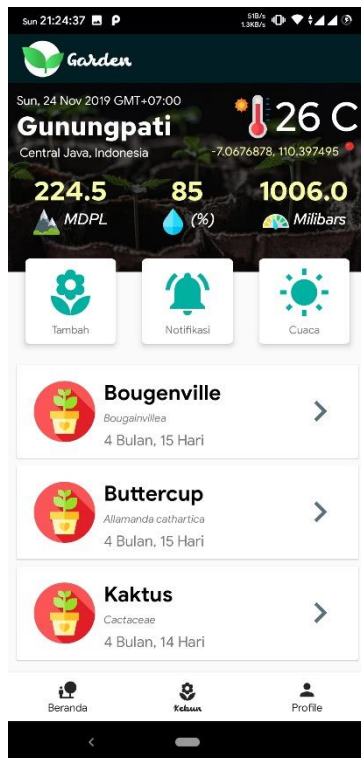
Sun 21:24:37 P
51B/s 1.3KB/s

Garden

Sun, 24 Nov 2019 GMT+07:00
Gunungpati
Central Java, Indonesia

26 C
-7.0676878, 110.397495

224.5
MDPL

85
(%)

1006.0
Milibars

Tambah

Notifikasi

Cuaca

Bougenville
Bougainvillea
4 Bulan, 15 Hari

Buttercup
Allamanda cathartica
4 Bulan, 15 Hari

Kaktus
Cactaceae
4 Bulan, 14 Hari

Beranda

Kebun

Profile